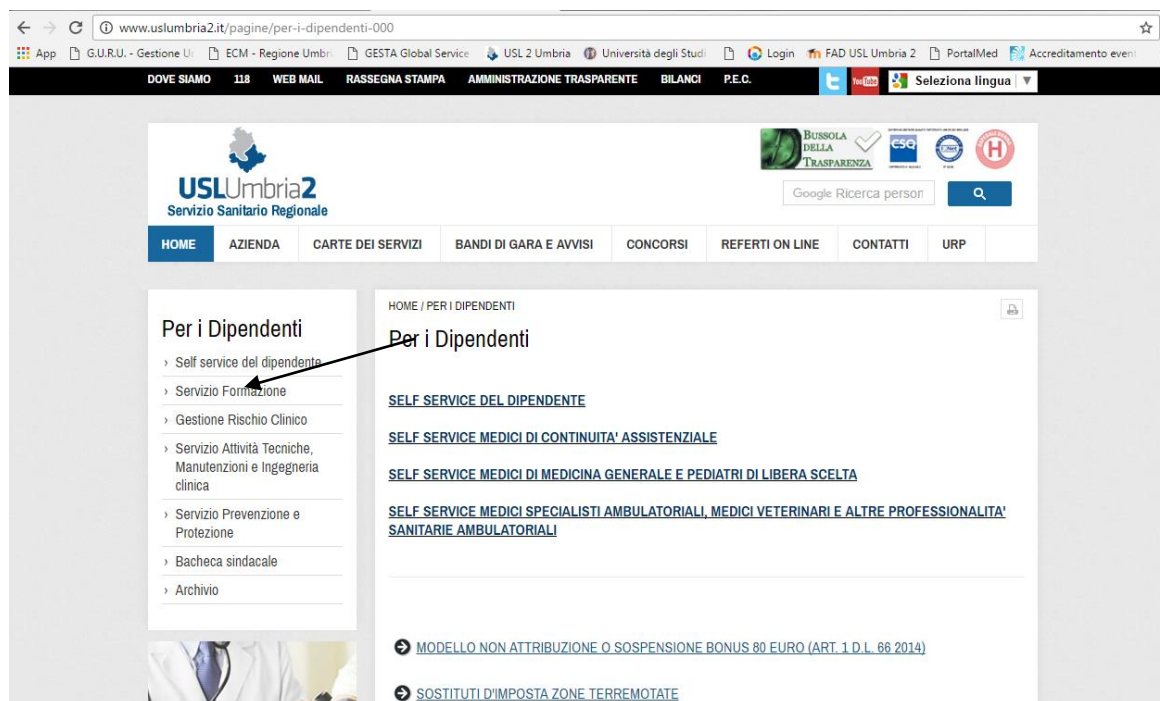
www.uslumbria2.it/pagine/per-i-dipendenti-000

App G.U.R.U. - Gestione U ECM - Regione Umbr GESTA Global Service USL 2 Umbria Università degli Studi Login FAD USL Umbria 2 PortalMed Accreditamento even

DOVE SIAMO 118 WEB MAIL RASSEGNA STAMPA AMMINISTRAZIONE TRASPARENTE BILANCI P.E.C. Seleziona lingua

USLUmbria2
Servizio Sanitario Regionale

BUSSOLA DELLA TRASPARENZA

Google Ricerca person

HOME AZIENDA CARTE DEI SERVIZI BANDI DI GARA E AVVISI CONCORSI REFERTI ON LINE CONTATTI URP

Per i Dipendenti
› Self service del dipendente
› Servizio Formazione
› Gestione Rischio Clinico
› Servizio Attività Tecniche, Manutenzioni e Ingegneria clinica
› Servizio Prevenzione e Protezione
› Bacheca sindacale
› Archivio

HOME / PER I DIPENDENTI

Per i Dipendenti

SELF SERVICE DEL DIPENDENTE

SELF SERVICE MEDICI DI CONTINUITA' ASSISTENZIALE

SELF SERVICE MEDICI DI MEDICINA GENERALE E PEDIATRI DI LIBERA SCELTA

SELF SERVICE MEDICI SPECIALISTI AMBULATORIALI, MEDICI VETERINARI E ALTRE PROFESSIONALITA' SANITARIE AMBULATORIALI

MODELLO NON ATTRIBUZIONE O SOSPENSIONE BONUS 80 EURO (ART. 1 D.L. 66 2014)

SOSTITUTI D'IMPOSTA ZONE TERREMOTATE